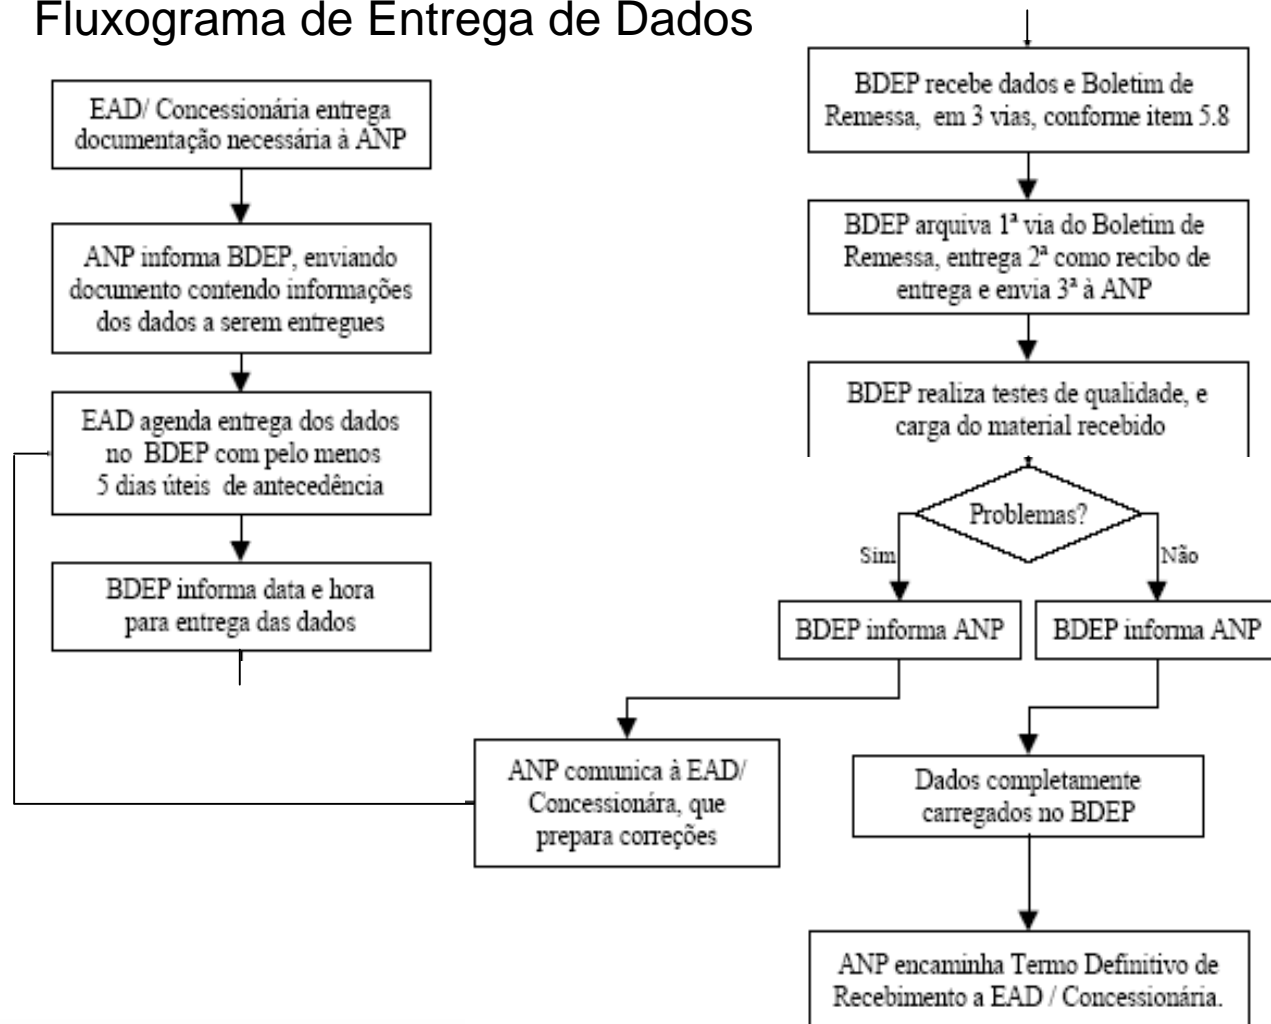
Fluxograma de Entrega de Dados

EAD/ Concessionária entrega documentação necessária à ANP

ANP informa BDEP, enviando documento contendo informações dos dados a serem entregues

EAD agenda entrega dos dados no BDEP com pelo menos 5 dias úteis de antecedência

BDEP informa data e hora para entrega das dados

BDEP recebe dados e Boletim de Remessa, em 3 vias, conforme item 5.8

BDEP arquiva 1ª via do Boletim de Remessa, entrega 2ª como recibo de entrega e envia 3ª à ANP

BDEP realiza testes de qualidade, e carga do material recebido

Problemas?

Sim

Não

BDEP informa ANP

BDEP informa ANP

ANP comunica à EAD/ Concessionára, que prepara correções

Dados completamente carregados no BDEP

ANP encaminha Termo Definitivo de Recebimento a EAD / Concessionária.